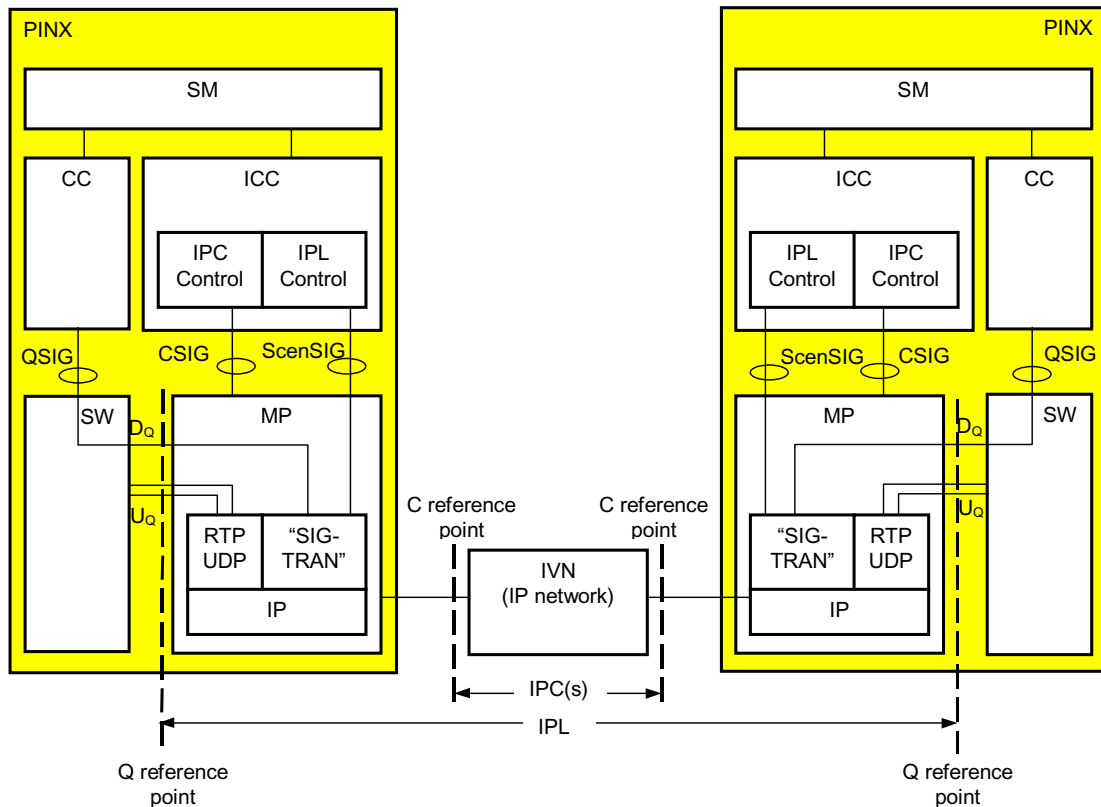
PINX

SM

CC

ICC

IPC Control

IPL Control

QSIG

CSIG

ScenSIG

SW

$D_Q$

MP

$U_Q$

RTP UDP

"SIG-TRAN"

IP

C reference point

IVN (IP network)

C reference point

IPC(s)

IPL

Q reference point

PINX

SM

ICC

CC

IPL Control

IPC Control

ScenSIG

CSIG

QSIG

MP

$D_Q$

SW

$U_Q$

"SIG-TRAN"

RTP UDP

IP

Q reference point